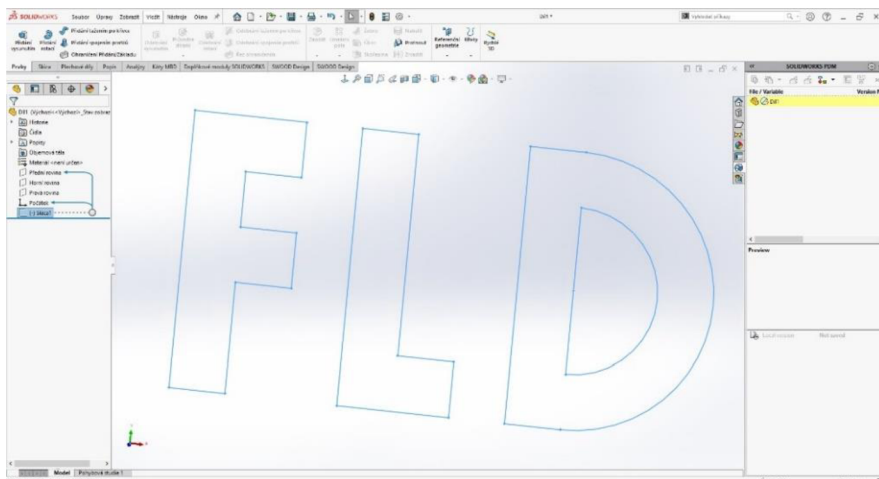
SOLIDWORKS Soubor Úpravy Zobrazit Vložit Nástroje Okno

Díl1 *

Vyhledat příkazy

Přidání taženíím prvku/báze
Přidání vysunutím
Přidání rotací
Přidání spojením profilů
Ohraničení Přidání/Základu
Zaoblení
Lineární pole
Žebro
Úkos
Skořepina
Obálka
Zrcadlit
Referenční geometrie
Křivky
Rychlé 3D

Prvky Skica Plechové díly Popis Analýzy Kóty MBD Doplňkové moduly SOLIDWORKS SWOOD Design SWOOD Design

Díl1 (Výchozí<<Výchozí>_Stav zobraz
Historie
Čidla
Poznámky
Objemová těla
Materiál <není určen>
Přední rovina
Horní rovina
Pravá rovina
Počátek
(-) Skica1

SOLIDWORKS PDM
File / Variable
Version
Díl1

Preview

Local revision
Not saved

Model
Pohybová studie 1